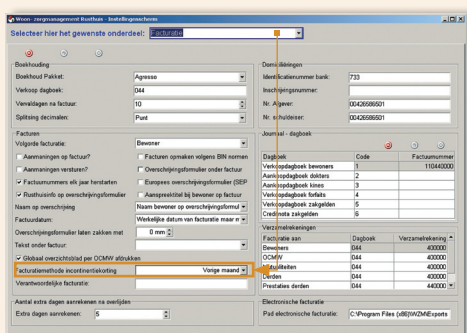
Woon- zorgmanagement Rusthuis - Instellingenscherm

Selecteer hier het gewenste onderdeel: Facturatie

Boekhouding
Boekhoud Pakket: Agresso
Verkoop dagboek: 044
Vervaldagen na factuur: 10
Splitsing decimalen: Punt

Facturen
Volgorde facturatie: Bewoner
Aanmaningen op factuur?
Facturen opmaken volgens BIN normen
Aanmaningen versturen?
Overschrijvingsformulier onder factuur
Factuurnummers elk jaar herstarten
Europees overschrijvingsformulier (SEP
Rusthuisinfo op overschrijvingsformulier
Aanspreektitel bij bewoner op factuur
Naam op overschrijving: Naam bewoner op overschrijvingsformul
Factuurdatum: Werkelijke datum van facturatie maar m
Overschrijvingsformulier laten zakken met: 0 mm
Tekst onder factuur:
Globaal overzichtsblad per OCMW afdrukken
Facturatiemethode incontinentiekorting: Vorige maand
Verantwoordelijke facturatie:

Aantal extra dagen aanrekenen na overlijden
Extra dagen aanrekenen: 5

Domiciliëringen
Identificatienummer bank: 733
Inschrijvingsnummer:
Nr. Afgever: 00426586501
Nr. schuldeiser: 00426586501

Journaal - dagboek
| Dagboek | Code | Factuurnummer |
|---|---|---|
| Verkoopdagboek bewoners | 1 | 110440000 |
| Aankoopdagboek dokters | 2 | |
| Aankoopdagboek kines | 3 | |
| Verkoopdagboek forfaits | 4 | |
| Verkoopdagboek zelgelden | 5 | |
| Creditnota zakgelden | 6 | |

Verzamelrekeningen
| Facturatie aan | Dagboek | Verzamelrekening |
|---|---|---|
| Bewoners | 044 | 400000 |
| OCMW | 044 | 400000 |
| Mutualiteiten | 044 | 400000 |
| Derden | 044 | 400000 |
| Prestaties derden | 044 | 440000 |

Electronische facturatie
Pad electronische facturatie: C:\Program Files (x86)\WZM\Exports